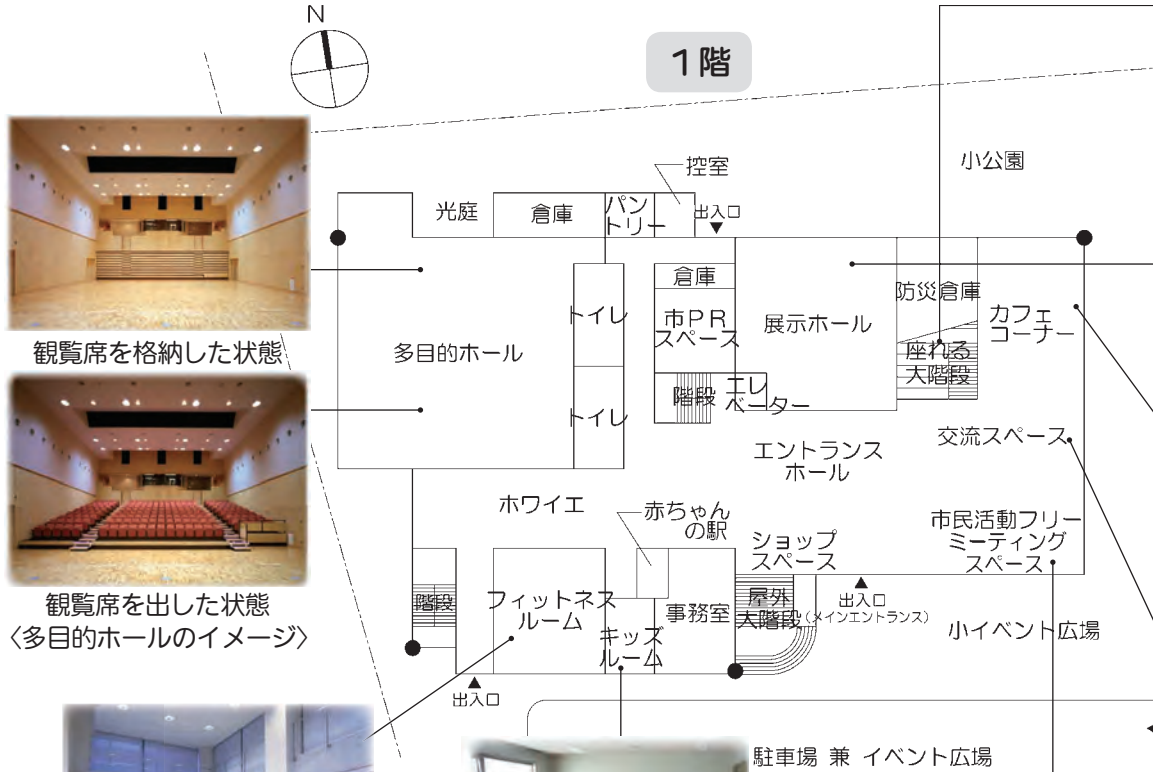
N

1階

観覧席を格納した状態

観覧席を出した状態
〈多目的ホールのイメージ〉

小公園

控室

光庭 倉庫 パントリー

出入口

倉庫

市PRスペース

展示ホール

防災倉庫

カフェコーナー

多目的ホール

トイレ

トイレ

座れる大階段

階段 エレベーター

エントランスホール

交流スペース

ホワイエ

赤ちゃんの駅

ショップスペース

市民活動フリーミーティングスペース

階段

フィットネスルーム

事務室

屋外大階段

出入口（メインエントランス）

小イベント広場

キッズルーム

出入口

駐車場 兼 イベント広場